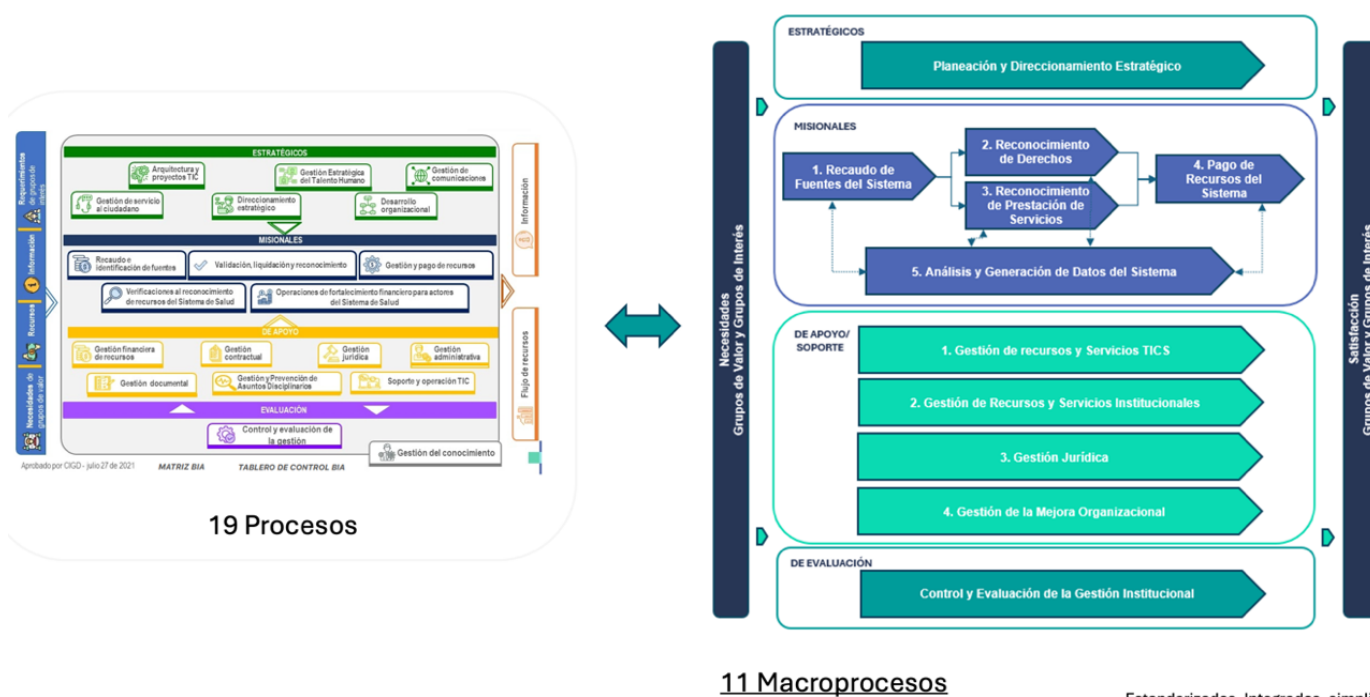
Requerimientos de grupos de interés

Información

Recursos

Necesidades de grupos de valor

ESTRATÉGICOS

Arquitectura y proyectos TIC

Gestión Estratégica del Talento Humano

Gestión de comunicaciones

Gestión de servicio al ciudadano

Direccionamiento estratégico

Desarrollo organizacional

MISIONALES

Recaudo e identificación de fuentes

Validación, liquidación y reconocimiento

Gestión y pago de recursos

Verificaciones al reconocimiento de recursos del Sistema de Salud

Operaciones de fortalecimiento financiero para actores del Sistema de Salud

DE APOYO

Gestión financiera de recursos

Gestión contractual

Gestión jurídica

Gestión administrativa

Gestión documental

Gestión y Prevención de Asuntos Disciplinarios

Soporte y operación TIC

EVALUACIÓN

Control y evaluación de la gestión

Gestión del conocimiento

Información

Flujo de recursos

Aprobado por CIGD - julio 27 de 2021

MATRIZ BIA

TABLERO DE CONTROL BIA

19 Procesos

Necesidades Grupos de Valor y Grupos de Interés

ESTRATÉGICOS

Planeación y Direccionamiento Estratégico

MISIONALES

1. Recaudo de Fuentes del Sistema

2. Reconocimiento de Derechos

3. Reconocimiento de Prestación de Servicios

4. Pago de Recursos del Sistema

5. Análisis y Generación de Datos del Sistema

DE APOYO/ SOPORTE

1. Gestión de recursos y Servicios TICS

2. Gestión de Recursos y Servicios Institucionales

3. Gestión Jurídica

4. Gestión de la Mejora Organizacional

DE EVALUACIÓN

Control y Evaluación de la Gestión Institucional

Satisfacción Grupos de Valor y Grupos de Interés

11 Macroprocesos

Estandarizados, Integrados, simpl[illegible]